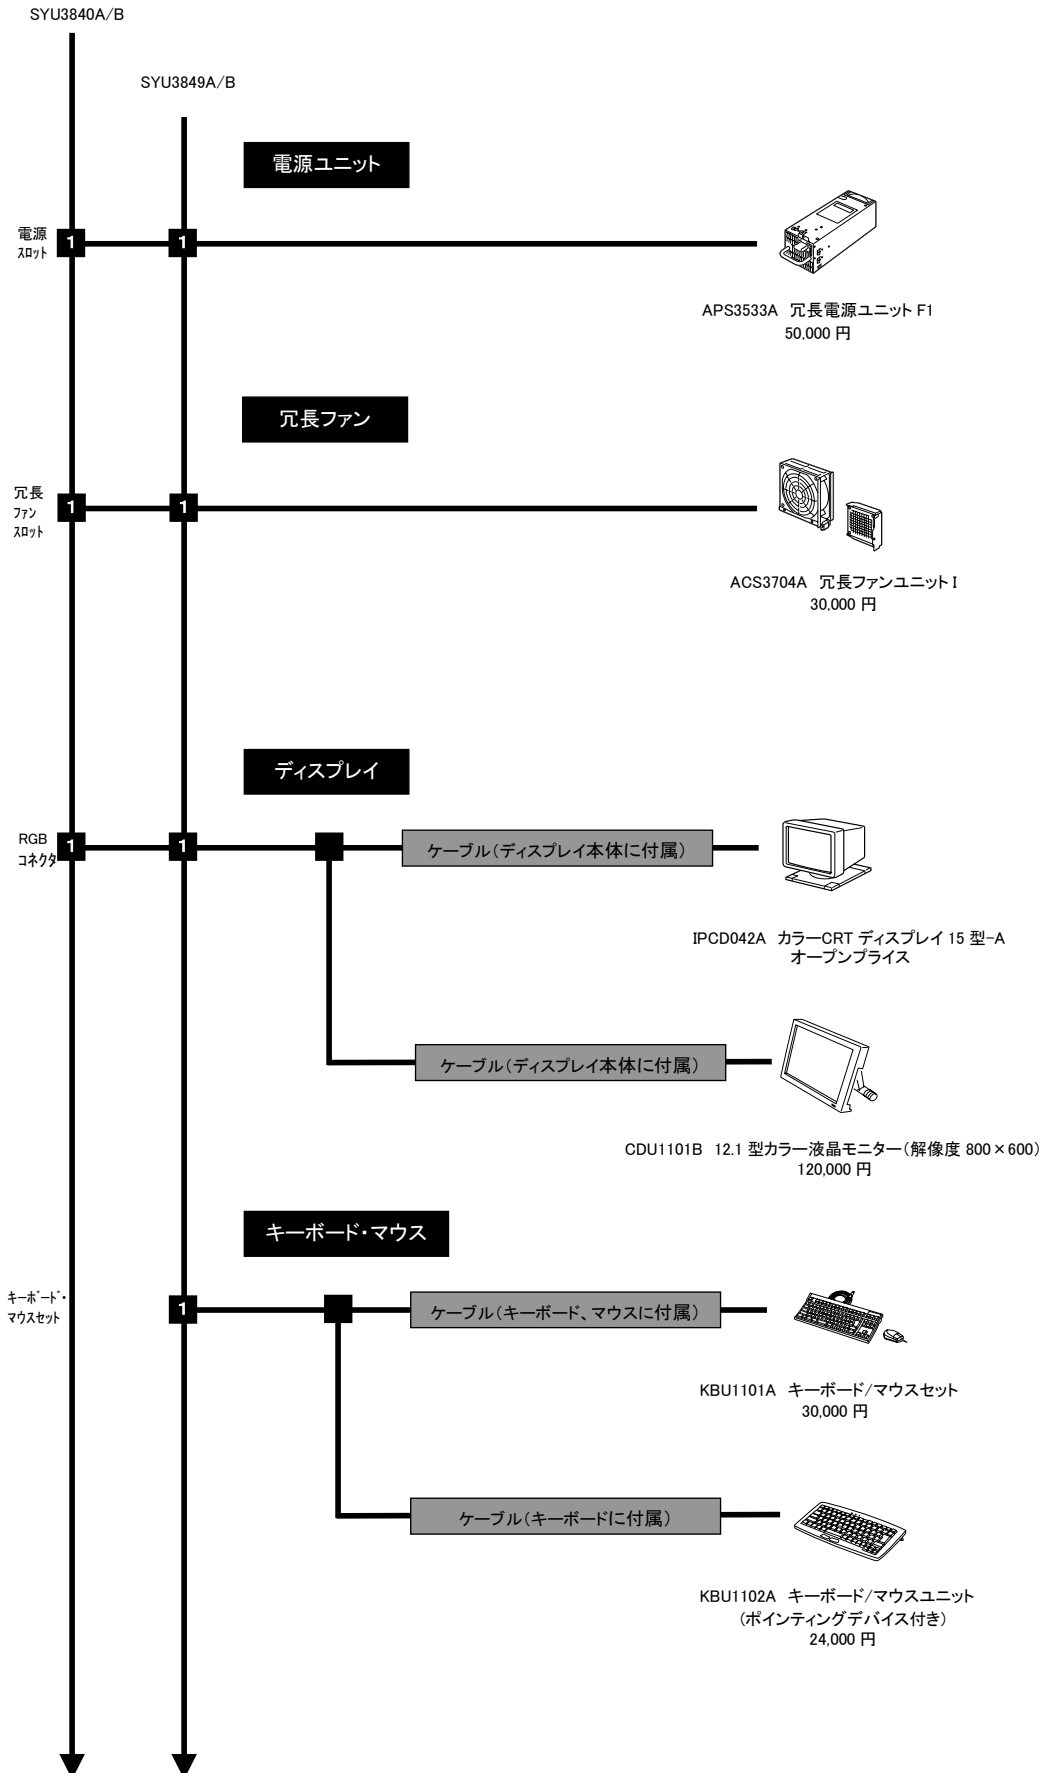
SYU3840A/B

SYU3849A/B

電源ユニット

電源
スロット

1

1

APS3533A 冗長電源ユニット F1
50,000 円

冗長ファン

冗長
ファン
スロット

1

1

ACS3704A 冗長ファンユニット I
30,000 円

ディスプレイ

RGB
コネクタ

1

1

ケーブル(ディスプレイ本体に付属)

IPCD042A カラーCRT ディスプレイ 15 型-A
オープンプライス

ケーブル(ディスプレイ本体に付属)

CDU1101B 12.1 型カラー液晶モニター(解像度 800×600)
120,000 円

キーボード・マウス

キーボード・
マウスセット

1

ケーブル(キーボード、マウスに付属)

KBU1101A キーボード/マウスセット
30,000 円

ケーブル(キーボードに付属)

KBU1102A キーボード/マウスユニット
(ポインティングデバイス付き)
24,000 円